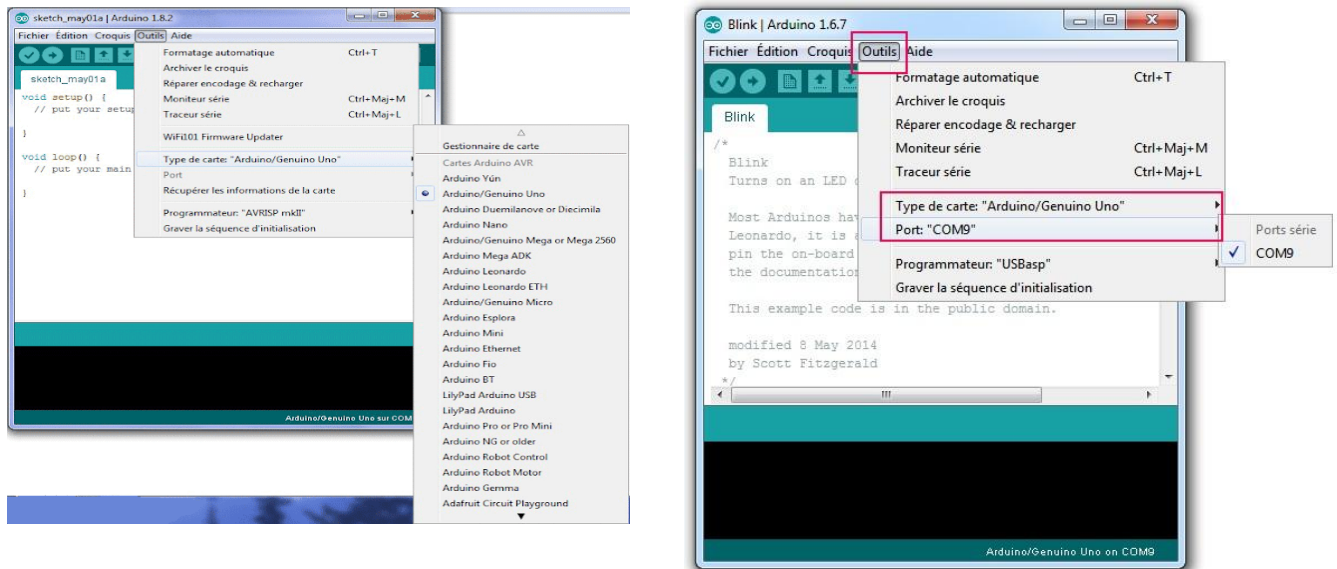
sketch_may01a | Arduino 1.8.2

Fichier Édition Croquis Outils Aide

sketch_may01a

void setup() {
  // put your setup

}

void loop() {
  // put your main

}

Formatage automatique Ctrl+T
Archiver le croquis
Réparer encodage & recharger
Moniteur série Ctrl+Maj+M
Traceur série Ctrl+Maj+L
WiFi101 Firmware Updater
Type de carte: "Arduino/Genuino Uno"
Port
Récupérer les informations de la carte
Programmateur: "AVRISP mkII"
Graver la séquence d'initialisation

Gestionnaire de carte
Cartes Arduino AVR
Arduino Yún
Arduino/Genuino Uno
Arduino Duemilanove or Diecimila
Arduino Nano
Arduino/Genuino Mega or Mega 2560
Arduino Mega ADK
Arduino Leonardo
Arduino Leonardo ETH
Arduino/Genuino Micro
Arduino Esplora
Arduino Mini
Arduino Ethernet
Arduino Fio
Arduino BT
LilyPad Arduino USB
LilyPad Arduino
Arduino Pro or Pro Mini
Arduino NG or older
Arduino Robot Control
Arduino Robot Motor
Arduino Gemma
Adafruit Circuit Playground

Arduino/Genuino Uno sur COM

Blink | Arduino 1.6.7

Fichier Édition Croquis Outils Aide

Blink

/*
  Blink
  Turns on an LED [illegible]

  Most Arduinos hav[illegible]
  Leonardo, it is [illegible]
  pin the on-board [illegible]
  the documentation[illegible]

  This example code is in the public domain.

  modified 8 May 2014
  by Scott Fitzgerald
 */

Formatage automatique Ctrl+T
Archiver le croquis
Réparer encodage & recharger
Moniteur série Ctrl+Maj+M
Traceur série Ctrl+Maj+L
Type de carte: "Arduino/Genuino Uno"
Port: "COM9"
Programmateur: "USBasp"
Graver la séquence d'initialisation

Ports série
COM9

Arduino/Genuino Uno on COM9